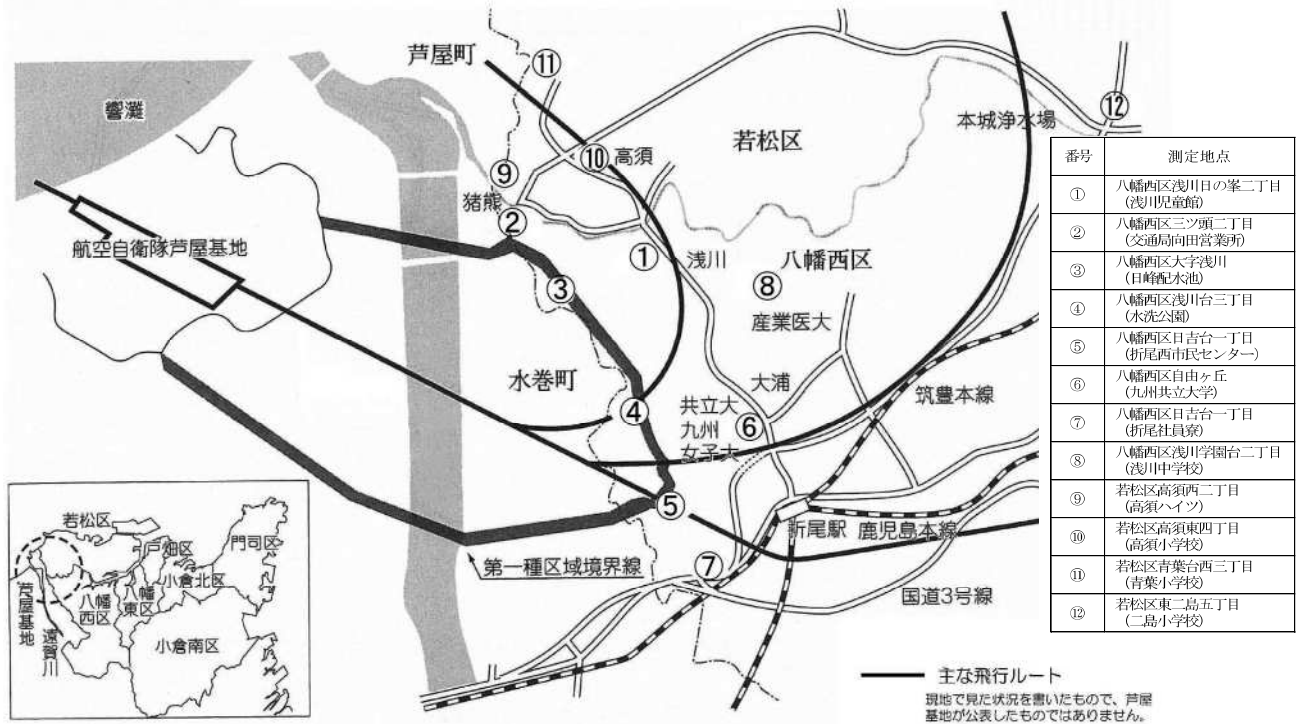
芦屋町
⑪
⑫
響灘
若松区
本城浄水場
⑩ 高須
⑨
猪熊
②
航空自衛隊芦屋基地
① 浅川
八幡西区
③
⑧
産業医大
水巻町
大浦
④
共立大
九州
女子大
⑥
筑豊本線
⑤
新尾駅
鹿児島本線
第一種区域境界線
⑦
国道3号線

若松区
戸畑区
門司区
芦屋基地
八幡西区
八幡東区
小倉北区
遠賀川
小倉南区

主な飛行ルート
現地で見た状況を書いたもので、芦屋基地が公表したものではありません。

| 番号 | 測定地点 |
|---|---|
| ① | 八幡西区浅川日の峯二丁目（浅川児童館） |
| ② | 八幡西区三ツ頭二丁目（交通局向田営業所） |
| ③ | 八幡西区大字浅川（日峰配水池） |
| ④ | 八幡西区浅川台三丁目（水洗公園） |
| ⑤ | 八幡西区日吉台一丁目（折尾西市民センター） |
| ⑥ | 八幡西区自由ヶ丘（九州共立大学） |
| ⑦ | 八幡西区日吉台一丁目（折尾社員寮） |
| ⑧ | 八幡西区浅川学園台二丁目（浅川中学校） |
| ⑨ | 若松区高須西二丁目（高須ハイツ） |
| ⑩ | 若松区高須東四丁目（高須小学校） |
| ⑪ | 若松区青葉台西三丁目（青葉小学校） |
| ⑫ | 若松区東二島五丁目（二島小学校） |